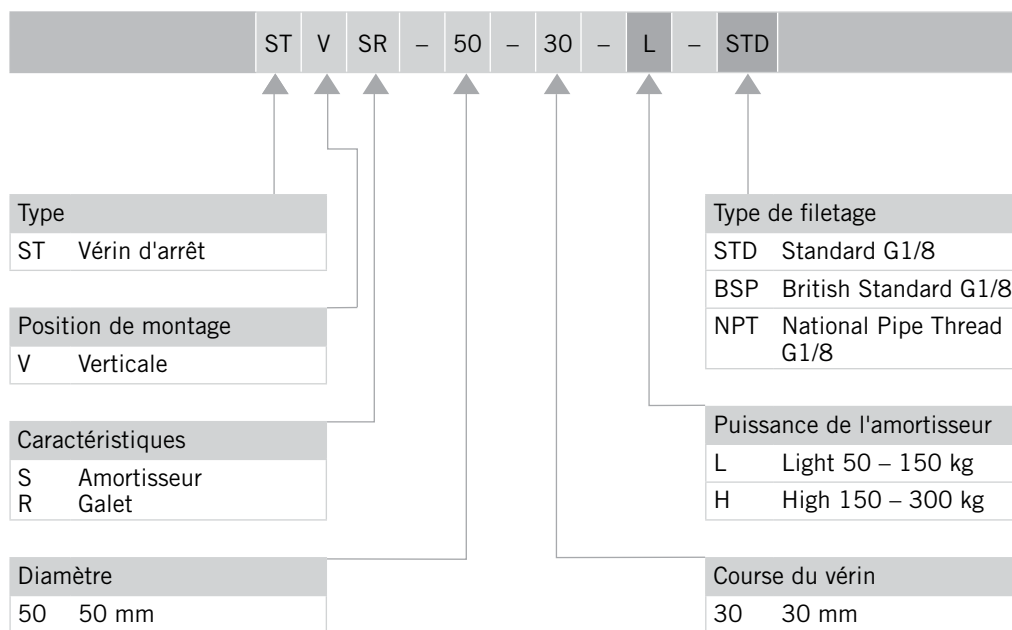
ST V SR – 50 – 30 – L – STD

Type
ST Vérin d'arrêt

Position de montage
V Verticale

Caractéristiques
S Amortisseur
R Galet

Diamètre
50 50 mm

Type de filetage
STD Standard G1/8
BSP British Standard G1/8
NPT National Pipe Thread G1/8

Puissance de l'amortisseur
L Light 50 – 150 kg
H High 150 – 300 kg

Course du vérin
30 30 mm